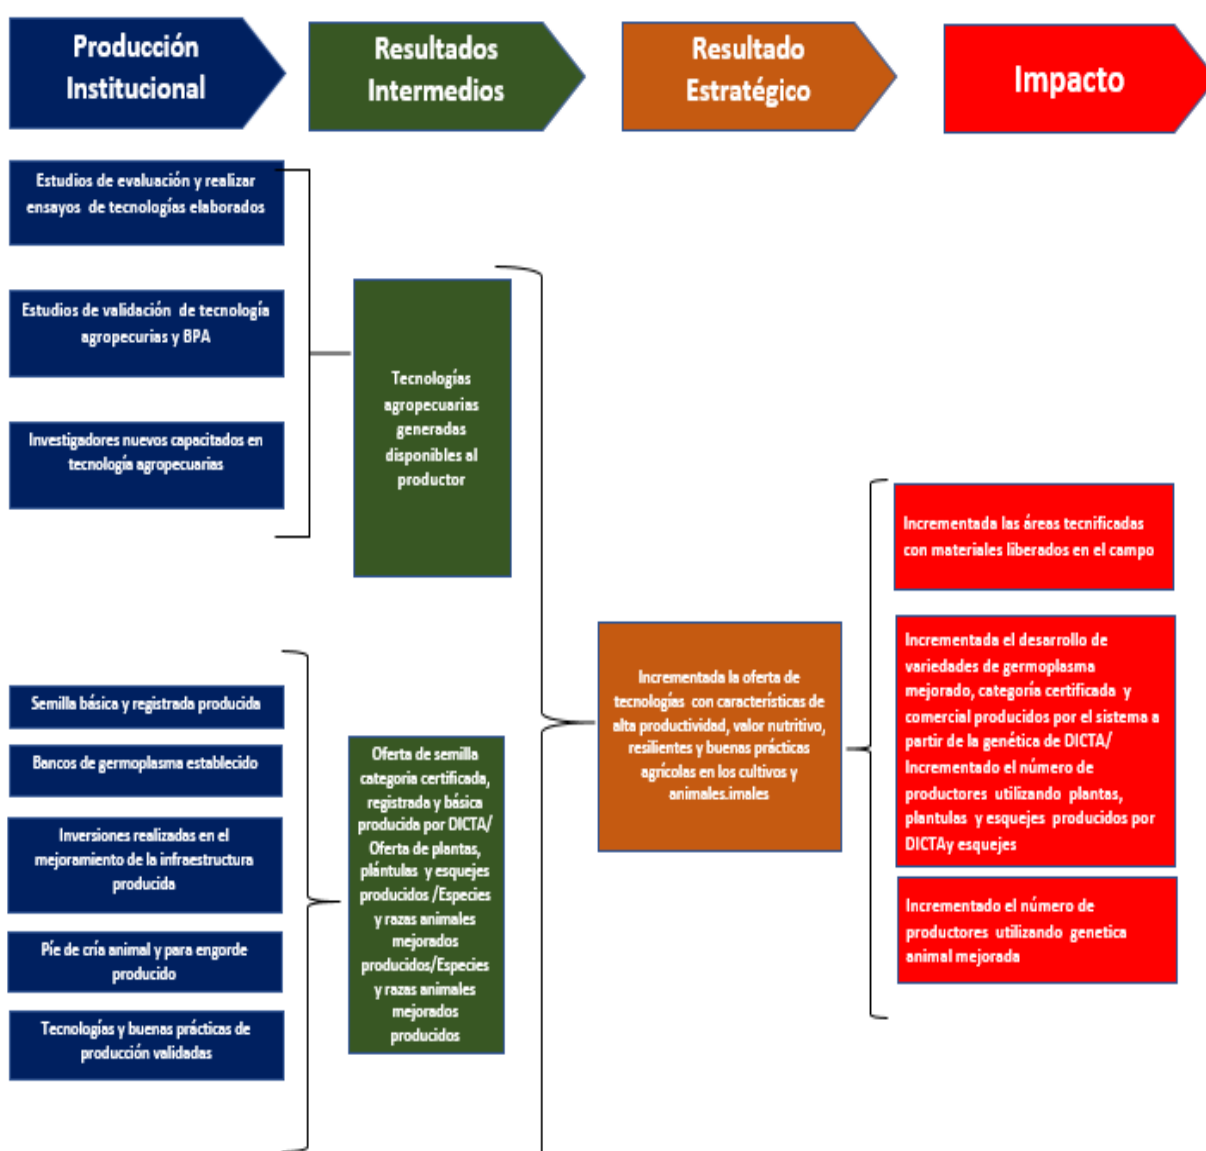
Producción Institucional

Resultados Intermedios

Resultado Estratégico

Impacto

Estudios de evaluación y realizar ensayos de tecnologías elaborados

Estudios de validación de tecnología agropecurias y BPA

Investigadores nuevos capacitados en tecnología agropecuarias

Tecnologías agropecuarias generadas disponibles al productor

Semilla básica y registrada producida

Bancos de germoplasma establecido

Inversiones realizadas en el mejoramiento de la infraestructura producida

Pie de cría animal y para engorde producido

Tecnologías y buenas prácticas de producción validadas

Oferta de semilla categoría certificada, registrada y básica producida por DICTA/ Oferta de plantas, plántulas y esquejes producidos /Especies y razas animales mejorados producidos/Especies y razas animales mejorados producidos

Incrementada la oferta de tecnologías con características de alta productividad, valor nutritivo, resilientes y buenas prácticas agrícolas en los cultivos y animales.imales

Incrementada las áreas tecnificadas con materiales liberados en el campo

Incrementada el desarrollo de variedades de germoplasma mejorado, categoría certificada y comercial producidos por el sistema a partir de la genética de DICTA/ Incrementado el número de productores utilizando plantas, plantulas y esquejes producidos por DICTAy esquejes

Incrementado el número de productores utilizando genetica animal mejorada